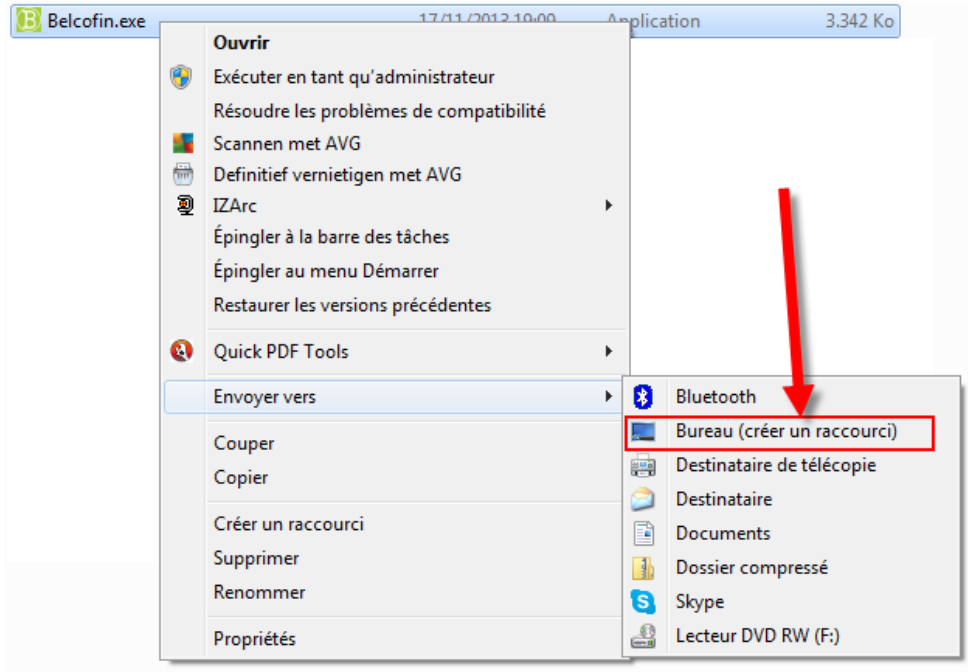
Belcofin.exe 17/11/2013 19:09 Application 3.342 Ko

Ouvrir
Exécuter en tant qu'administrateur
Résoudre les problèmes de compatibilité
Scannen met AVG
Definitief vernietigen met AVG
IZArc
Épingler à la barre des tâches
Épingler au menu Démarrer
Restaurer les versions précédentes
Quick PDF Tools
Envoyer vers
Couper
Copier
Créer un raccourci
Supprimer
Renommer
Propriétés

Bluetooth
Bureau (créer un raccourci)
Destinataire de télécopie
Destinataire
Documents
Dossier compressé
Skype
Lecteur DVD RW (F:)